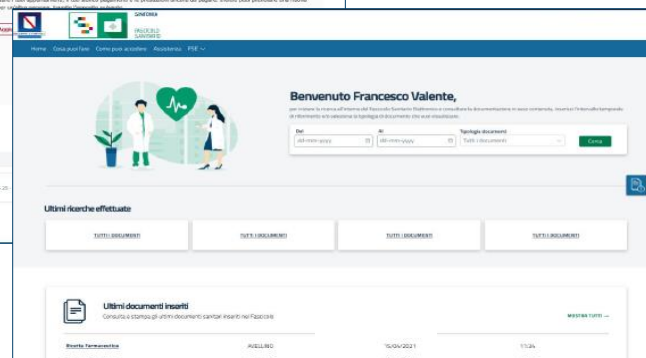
SINFONIA
FASCICOLO SANITARIO

Home Cosa puoi fare Come puoi accedere Assistenza FSE

Benvenuto Francesco Valente,

per iniziare la ricerca all'interno del Fascicolo Sanitario Elettronico e consultarne la documentazione in esso contenuta, inserisci l'intervallo temporale di riferimento e/o seleziona la tipologia di documenti che vuoi visualizzare.

Dal
gg-mm-yyyy
Al
gg-mm-yyyy
Tipologia documenti
Tutti i documenti
Cerca

Ultimi ricerche effettuate

TUTTI I DOCUMENTI
TUTTI I DOCUMENTI
TUTTI I DOCUMENTI
TUTTI I DOCUMENTI

Ultimi documenti inseriti
Consulta e stampa gli ultimi documenti sanitari inseriti nel Fascicolo
MOSTRA TUTTI →

Ricetta farmaceutica
AVELLINO
15/04/2021
11:34